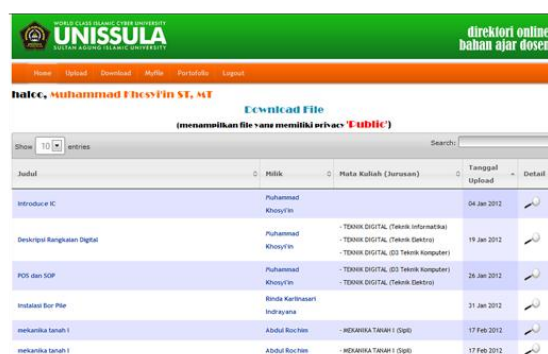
WORLD CLASS ISLAMIC CYBER UNIVERSITY
UNISSULA
SULTAN AGUNG ISLAMIC UNIVERSITY

direktori online
bahan ajar dosen

Home Upload Download Myfile Portofolio Logout

haloo, Muhammad Khosyi'in ST, MT

Download File
(menampilkan file yang memiliki privacy 'Public')

Show 10 entries

Search:

| Judul | Milik | Mata Kuliah (Jurusan) | Tanggal Upload | Detail |
|---|---|---|---|---|
| Introduce IC | Muhammad Khosyi'in | | 04 Jan 2012 | |
| Deskripsi Rangkaian Digital | Muhammad Khosyi'in | - TEKNIK DIGITAL (Teknik Informatika) - TEKNIK DIGITAL (Teknik Elektro) - TEKNIK DIGITAL (D3 Teknik Komputer) | 19 Jan 2012 | |
| POS dan SOP | Muhammad Khosyi'in | - TEKNIK DIGITAL (D3 Teknik Komputer) - TEKNIK DIGITAL (Teknik Elektro) | 26 Jan 2012 | |
| Instalasi Bor Pile | Rinda Karlinasari Indrayana | | 31 Jan 2012 | |
| mekanika tanah I | Abdul Rochim | - MEKANIKA TANAH I (Sipil) | 17 Feb 2012 | |
| mekanika tanah I | Abdul Rochim | - MEKANIKA TANAH I (Sipil) | 17 Feb 2012 | |